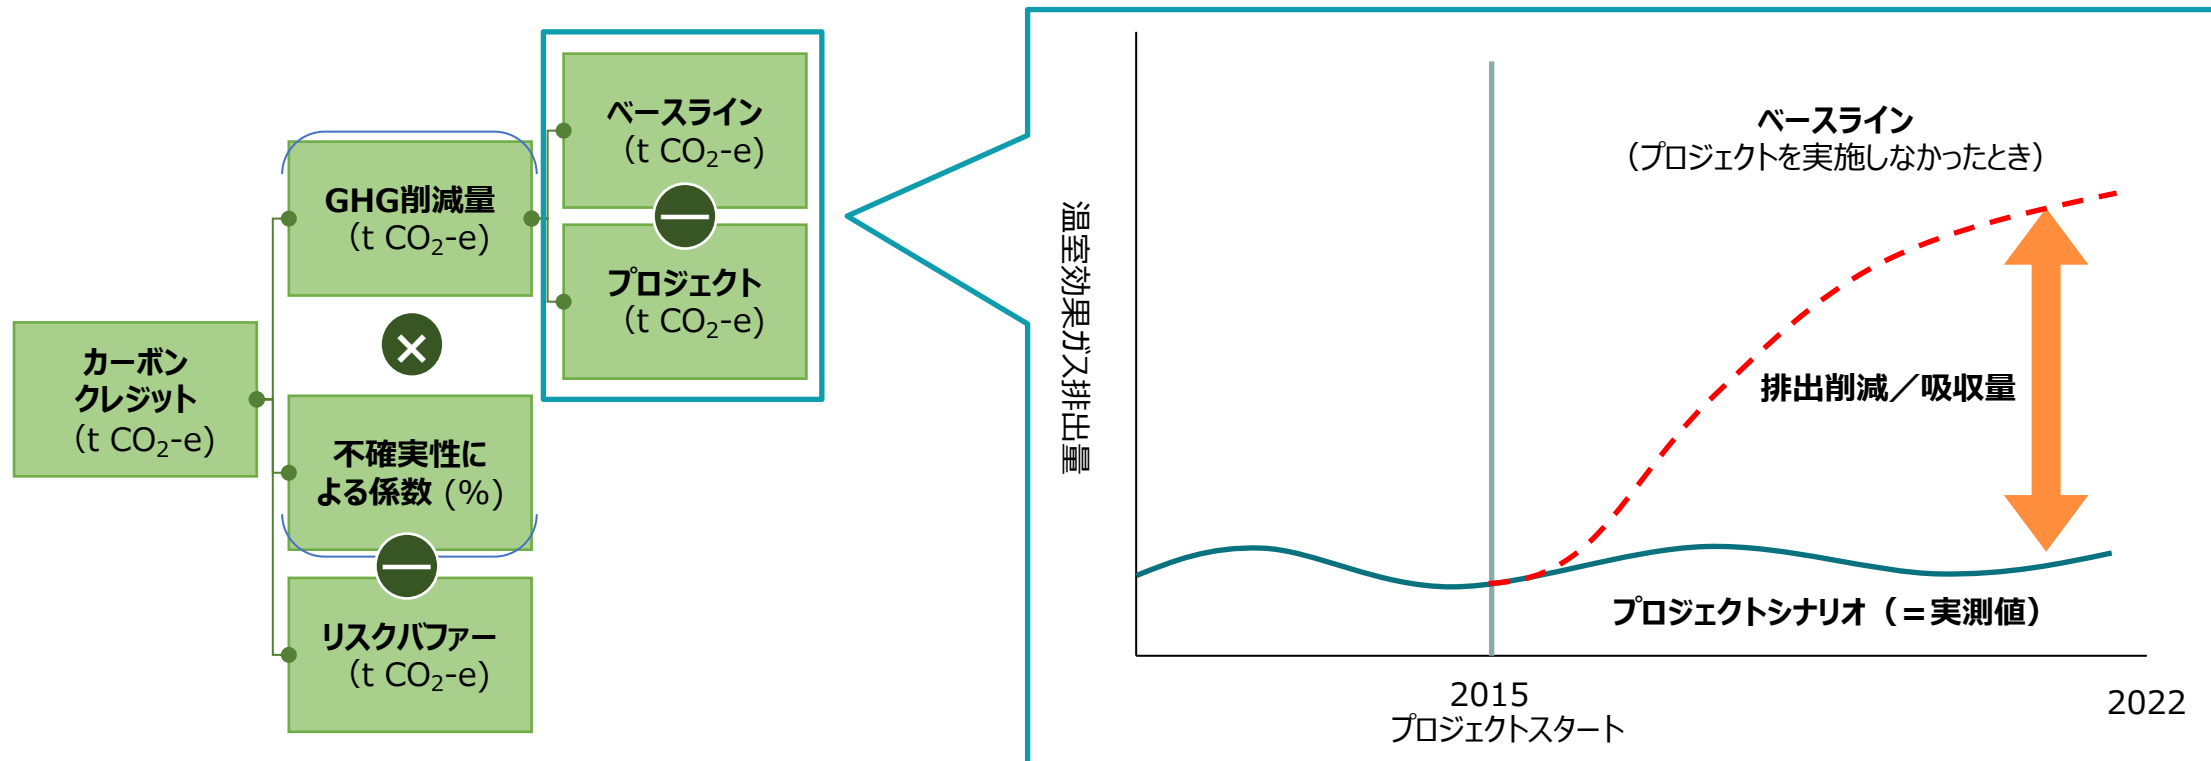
カーボン
クレジット
(t $CO_2$-e)

GHG削減量
(t $CO_2$-e)

×

不確実性に
よる係数 (%)

—

リスクバファー
(t $CO_2$-e)

ベースライン
(t $CO_2$-e)

—

プロジェクト
(t $CO_2$-e)

温室効果ガス排出量

ベースライン
(プロジェクトを実施しなかったとき)

排出削減/吸収量

プロジェクトシナリオ (=実測値)

2015
プロジェクトスタート

2022